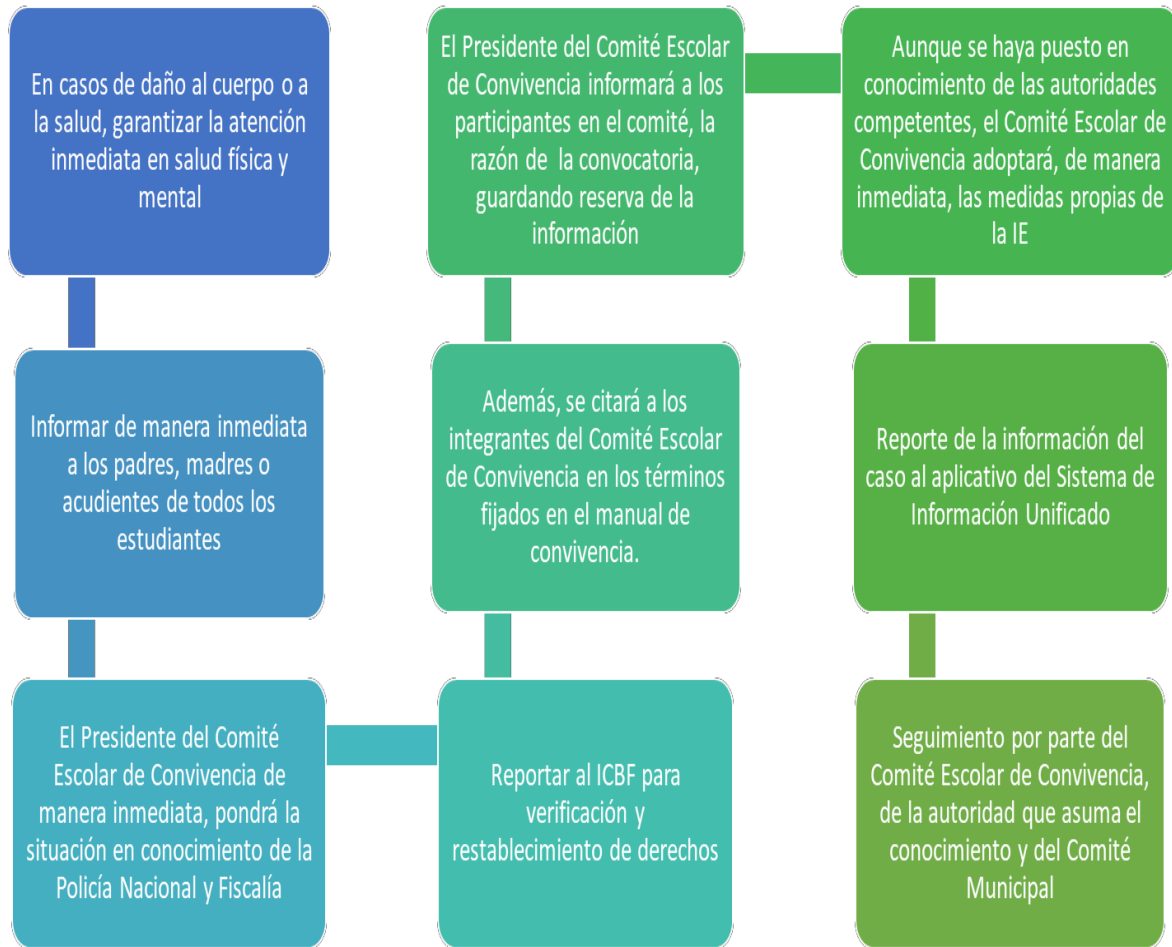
En casos de daño al cuerpo o a la salud, garantizar la atención inmediata en salud física y mental

Informar de manera inmediata a los padres, madres o acudientes de todos los estudiantes

El Presidente del Comité Escolar de Convivencia de manera inmediata, pondrá la situación en conocimiento de la Policía Nacional y Fiscalía

Reportar al ICBF para verificación y restablecimiento de derechos

Además, se citará a los integrantes del Comité Escolar de Convivencia en los términos fijados en el manual de convivencia.

El Presidente del Comité Escolar de Convivencia informará a los participantes en el comité, la razón de la convocatoria, guardando reserva de la información

Aunque se haya puesto en conocimiento de las autoridades competentes, el Comité Escolar de Convivencia adoptará, de manera inmediata, las medidas propias de la IE

Reporte de la información del caso al aplicativo del Sistema de Información Unificado

Seguimiento por parte del Comité Escolar de Convivencia, de la autoridad que asuma el conocimiento y del Comité Municipal